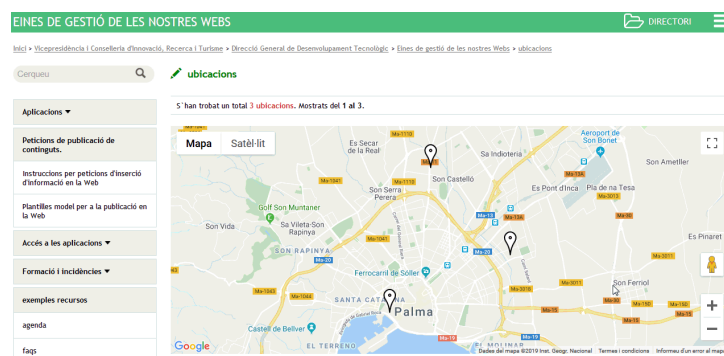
EINES DE GESTIÓ DE LES NOSTRES WEBS

DIRECTORI

Inici > Vicepresidència i Conselleria d'Innovació, Recerca i Turisme > Direcció General de Desenvolupament Tecnològic > Eines de gestió de les nostres Webs > ubicacions

Cerqueu

Aplicacions ▾

Peticions de publicació de continguts.

Instruccions per peticions d'inserció d'informació en la Web

Plantilles model per a la publicació en la Web

Accés a les aplicacions ▾

Formació i incidències ▾

exemples recursos

agenda

faqs

ubicacions

S`han trobat un total 3 ubicacions. Mostrats del 1 al 3.

Mapa | Satèl·lit

Es Secar de la Real

Sa Indioteria

Aeroport de Son Bonet

Son Castelló

Son Ametller

Son Serra Perera

Es Pont d'Inca

Pla de na Tesa

Golf Son Muntaner

Sa Vileta-Son Rapinya

Son Vida

SON RAPINYA

Ferrocarril de Sóller

Son Ferriol

SANTA CATALINA

Palma

Castell de Bellver

EL TERRENO

Es Pinaret

Ma-1110

Ma-1120

Ma-20

Ma-13A

Ma-13

Ma-1041

Ma-1043

Ma-1044

Ma-3011

Ma-3013

Ma-30

Ma-3016

Ma-3020

Ma-19

Ma-15

Ma-1

Ma-150

Google

Dades del mapa ©2019 Inst. Geogr. Nacional   Termes i condicions   Informeu d'un error al mapa